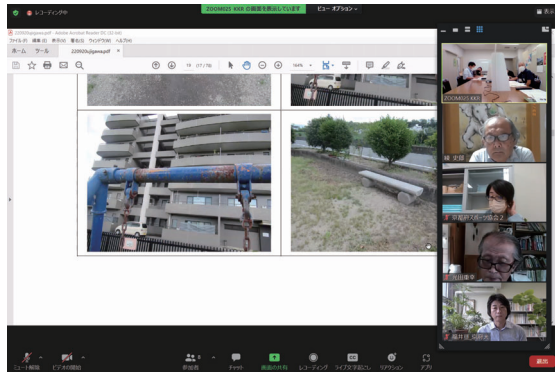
レコーディング中

ZOOM021 XXX の画面を表示しています

ビュー オプション

220920jigyo.pdf - Adobe Acrobat Reader DC (32-bit)

ファイル(F) 編集(E) 表示(V) 署名(S) ウィンドウ(W) ヘルプ(H)

ホーム ツール 220920jigyo.pdf

19 (17 / 76)

164%

ZOOM021 XXX

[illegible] 史明

京都府スポーツ協会2

大川 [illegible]

堀井 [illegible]

ミュート解除

ビデオの開始

参加者

チャット

画面の共有

レコーディング

ライブ文字起こし

リアクション

アプリ

退出